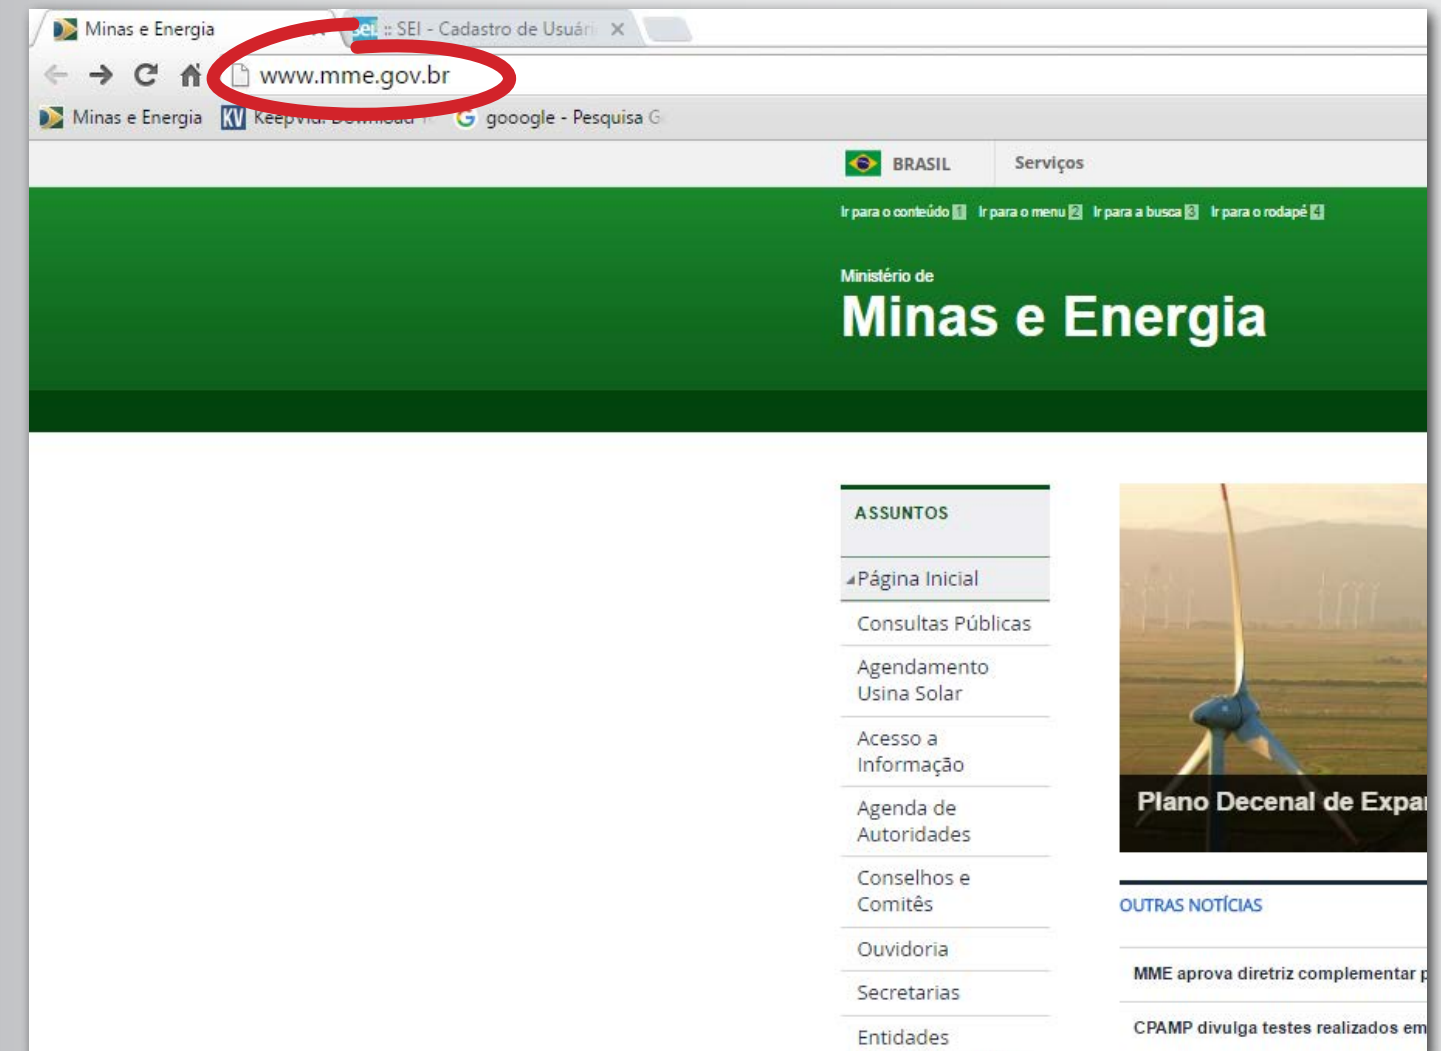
Minas e Energia
sei :: SEI - Cadastro de Usuári ✕

www.mme.gov.br

Minas e Energia KV Keepvid: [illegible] G gooogle - Pesquisa G

BRASIL Serviços

Ir para o conteúdo 1 Ir para o menu 2 Ir para a busca 3 Ir para o rodapé 4

Ministério de
Minas e Energia

ASSUNTOS

Página Inicial
Consultas Públicas
Agendamento Usina Solar
Acesso a Informação
Agenda de Autoridades
Conselhos e Comitês
Ouvidoria
Secretarias
Entidades

Plano Decenal de Expa

OUTRAS NOTÍCIAS

MME aprova diretriz complementar p
CPAMP divulga testes realizados em